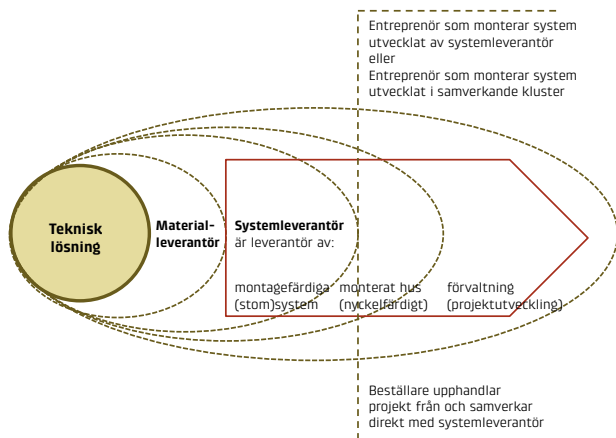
Entreprenör som monterar system utvecklat av systemleverantör
eller
Entreprenör som monterar system utvecklat i samverkande kluster

Teknisk lösning

Materialleverantör

Systemleverantör
är leverantör av:

montagefärdiga (stom)system

monterat hus (nyckelfärdigt)

förvaltning (projektutveckling)

Beställare upphandlar projekt från och samverkar direkt med systemleverantör